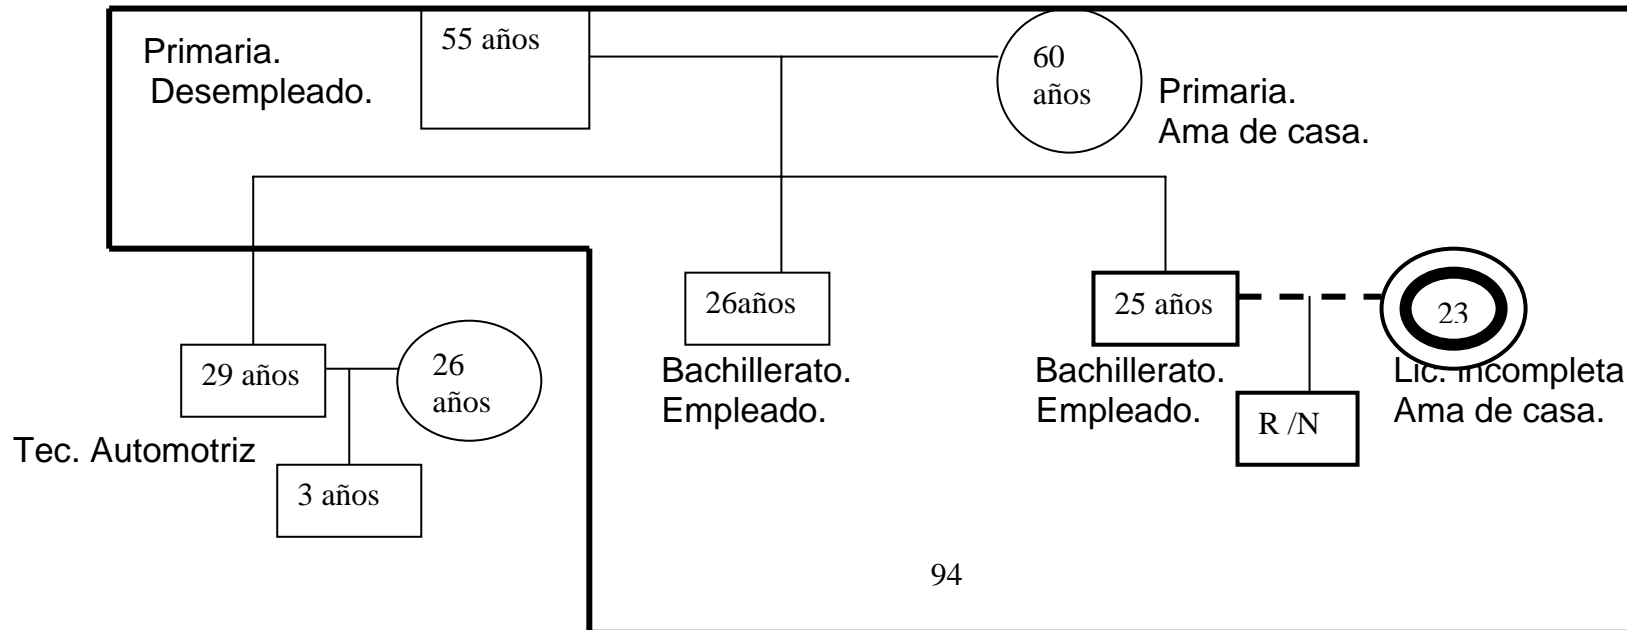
Primaria.
Desempleado.

55 años

60 años

Primaria.
Ama de casa.

26años

Bachillerato.
Empleado.

25 años

23

Bachillerato.
Empleado.

R /N

Lic. incompleta
Ama de casa.

29 años

26 años

Tec. Automotriz

3 años

94